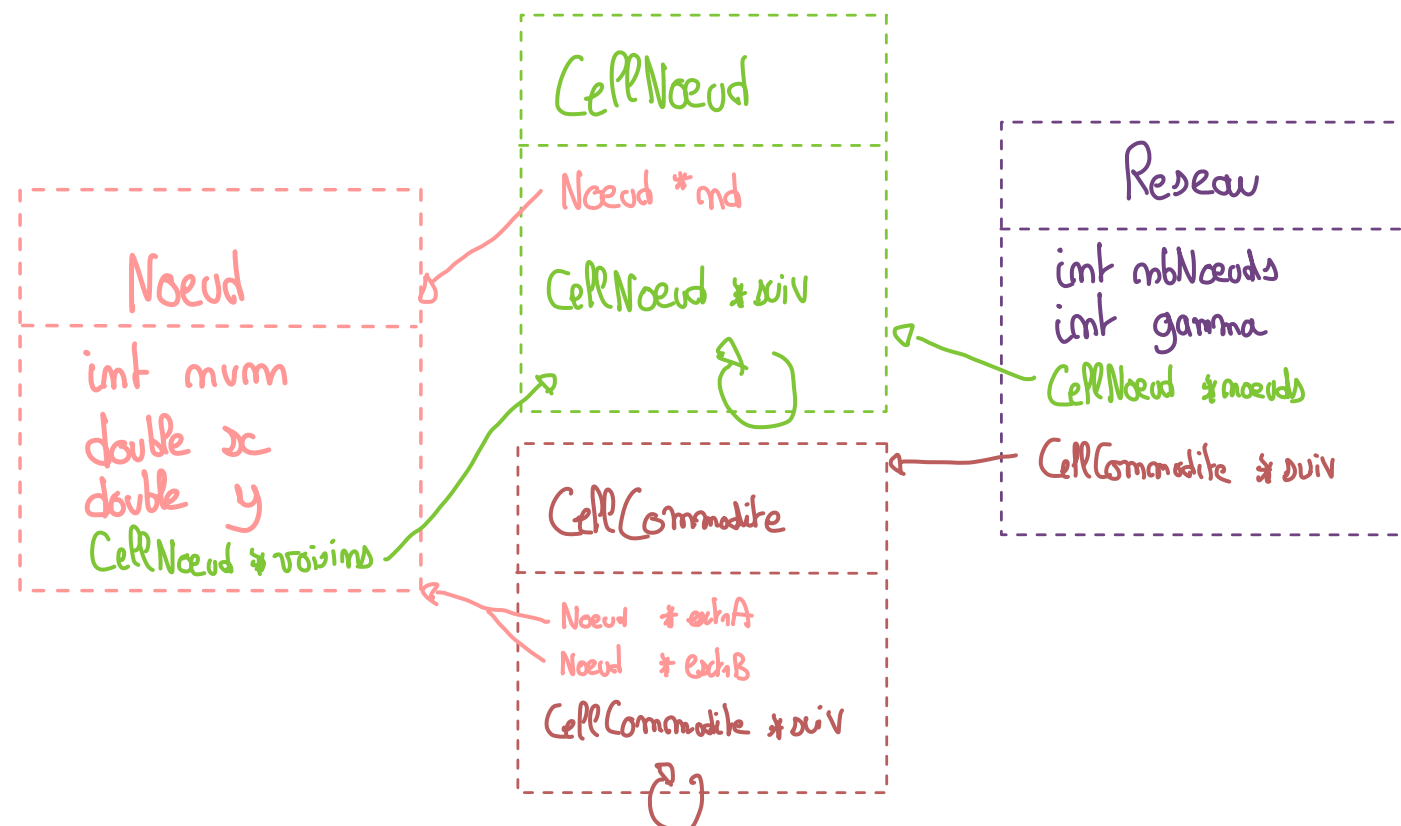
CellNoeud

Noeud *nd

CellNoeud *suiv

Noeud

int num
double x
double y
CellNoeud *voisins

Reseau

int nbNoeuds
int gamma
CellNoeud *noeuds
CellCommodite *suiv

CellCommodite

Noeud *extrA
Noeud *extrB
CellCommodite *suiv